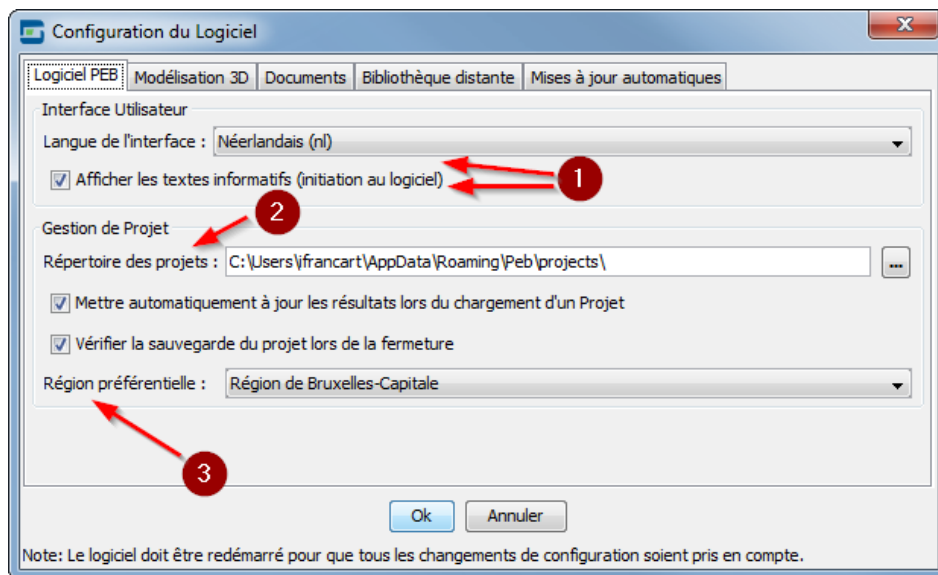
Configuration du Logiciel

Logiciel PEB | Modélisation 3D | Documents | Bibliothèque distante | Mises à jour automatiques

Interface Utilisateur

Langue de l'interface : Néerlandais (nl)

Afficher les textes informatifs (initiation au logiciel)

1

2

Gestion de Projet

Répertoire des projets : C:\Users\ifrancart\AppData\Roaming\Peb\projects\ ...

Mettre automatiquement à jour les résultats lors du chargement d'un Projet

Vérifier la sauvegarde du projet lors de la fermeture

Région préférentielle : Région de Bruxelles-Capitale

3

Ok Annuler

Note: Le logiciel doit être redémarré pour que tous les changements de configuration soient pris en compte.